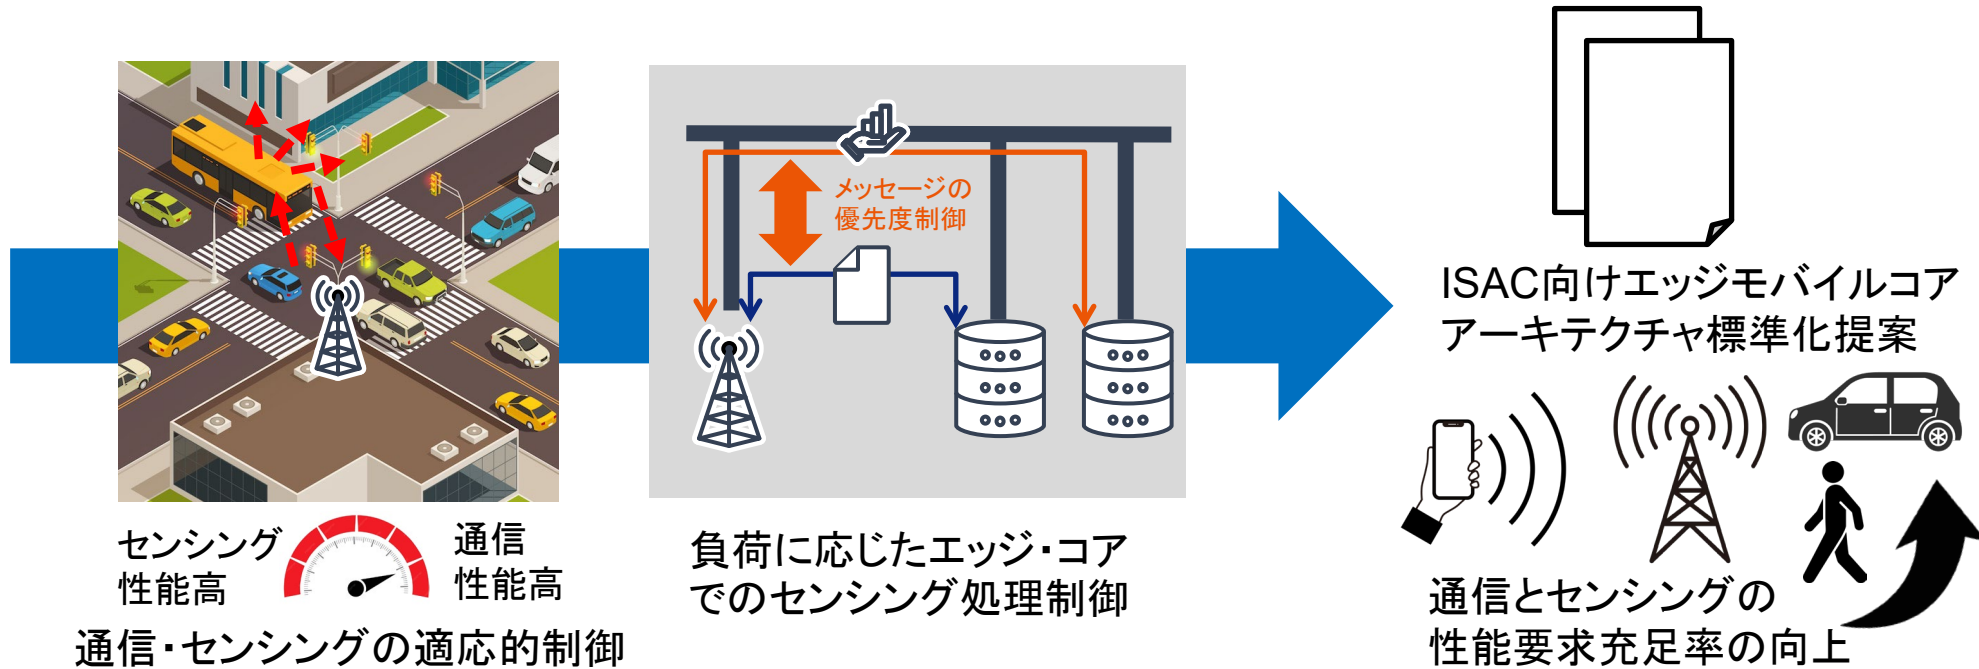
メッセージの
優先度制御

ISAC向けエッジモバイルコア
アーキテクチャ標準化提案

センシング
性能高

通信
性能高

通信・センシングの適応的制御

負荷に応じたエッジ・コア
でのセンシング処理制御

通信とセンシングの
性能要求充足率の向上